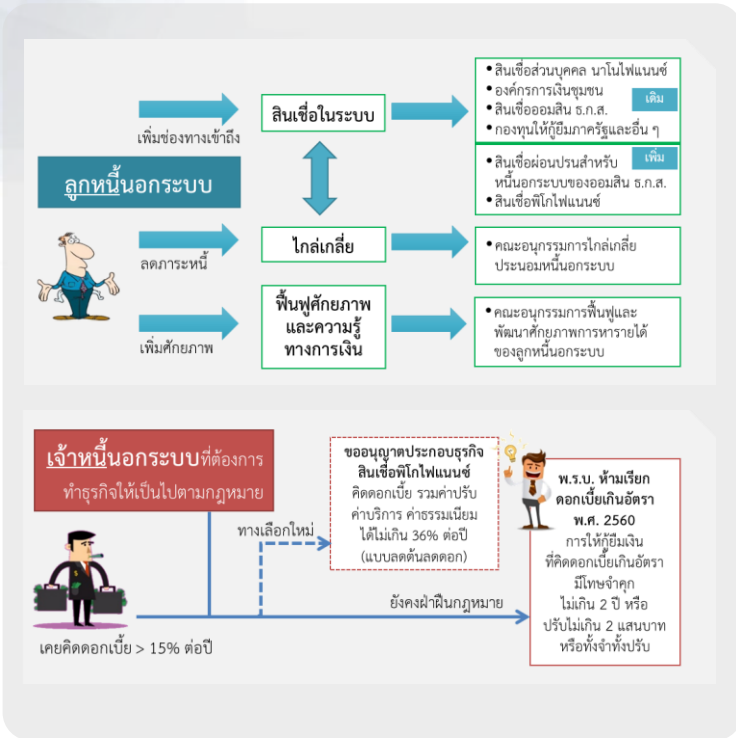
ลูกหนี้นอกระบบ

เพิ่มช่องทางเข้าถึง

สินเชื่อในระบบ

• สินเชื่อส่วนบุคคล นาโนไฟแนนซ์
• องค์กรการเงินชุมชน
• สินเชื่อออมสิน ธ.ก.ส.
• กองทุนให้กู้ยืมภาครัฐและอื่น ๆ

เดิม

• สินเชื่อผ่อนปรนสำหรับหนี้นอกระบบของออมสิน ธ.ก.ส.
• สินเชื่อพิโกไฟแนนซ์

เพิ่ม

ลดภาระหนี้

ไกล่เกลี่ย

• คณะอนุกรรมการไกล่เกลี่ยประนอมหนี้นอกระบบ

เพิ่มศักยภาพ

ฟื้นฟูศักยภาพและความรู้ทางการเงิน

• คณะอนุกรรมการฟื้นฟูและพัฒนาศักยภาพการหารายได้ของลูกหนี้นอกระบบ

เจ้าหนี้นอกระบบที่ต้องการทำธุรกิจให้เป็นไปตามกฎหมาย

ทางเลือกใหม่

ขออนุญาตประกอบธุรกิจสินเชื่อพิโกไฟแนนซ์
คิดดอกเบี้ย รวมค่าปรับ ค่าบริการ ค่าธรรมเนียม ได้ไม่เกิน 36% ต่อปี (แบบลดต้นลดดอก)

ยังคงฝ่าฝืนกฎหมาย

พ.ร.บ. ห้ามเรียกดอกเบี้ยเกินอัตรา พ.ศ. 2560
การให้กู้ยืมเงินที่คิดดอกเบี้ยเกินอัตรามีโทษจำคุกไม่เกิน 2 ปี หรือปรับไม่เกิน 2 แสนบาทหรือทั้งจำทั้งปรับ

เคยคิดดอกเบี้ย > 15% ต่อปี